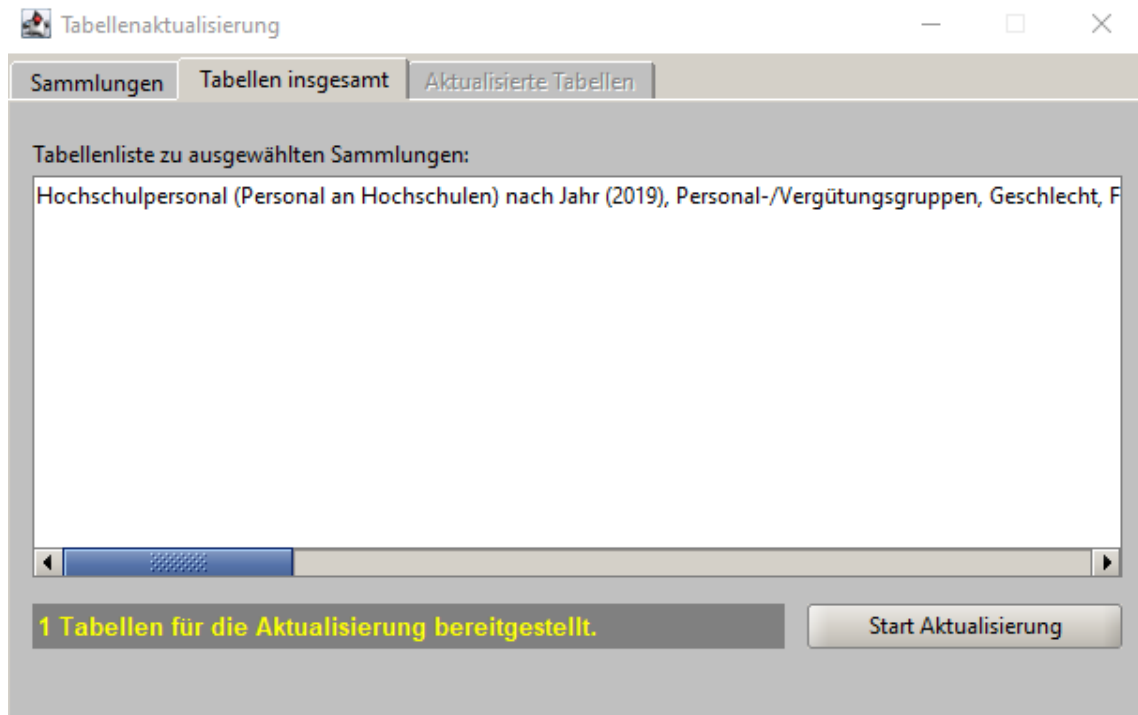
Tabellenaktualisierung

Sammlungen | Tabellen insgesamt | Aktualisierte Tabellen

Tabellenliste zu ausgewählten Sammlungen:

Hochschulpersonal (Personal an Hochschulen) nach Jahr (2019), Personal-/Vergütungsgruppen, Geschlecht, F

1 Tabellen für die Aktualisierung bereitgestellt.

Start Aktualisierung